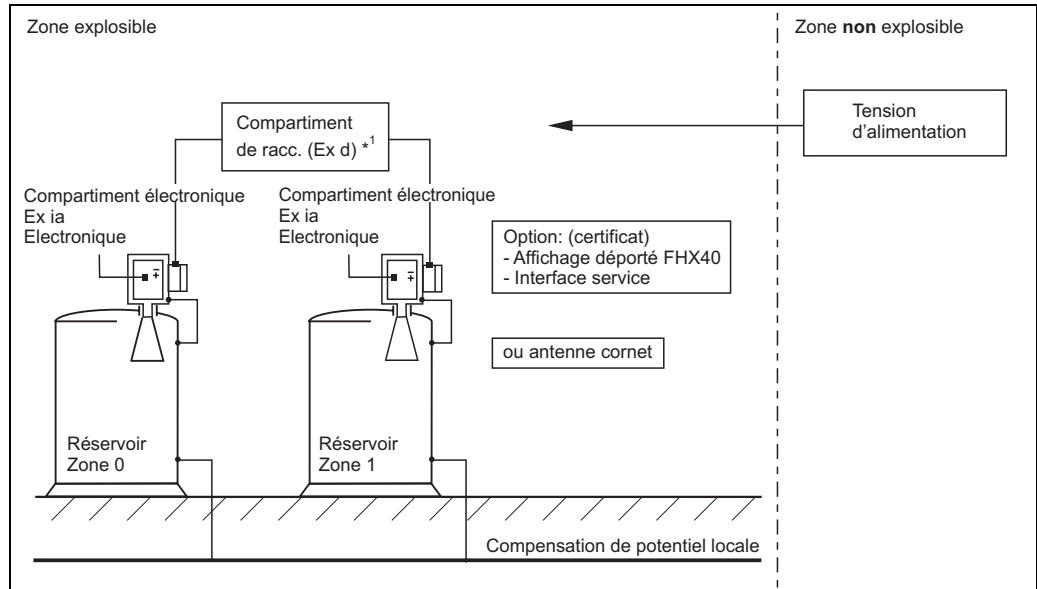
Zone explosible

Zone **non** explosible

Tension d'alimentation

Compartiment de racc. (Ex d) $*^1$

Compartiment électronique Ex ia Electronique

Compartiment électronique Ex ia Electronique

Option: (certificat)
- Affichage déporté FHX40
- Interface service

ou antenne cornet

Réservoir Zone 0

Réservoir Zone 1

Compensation de potentiel locale